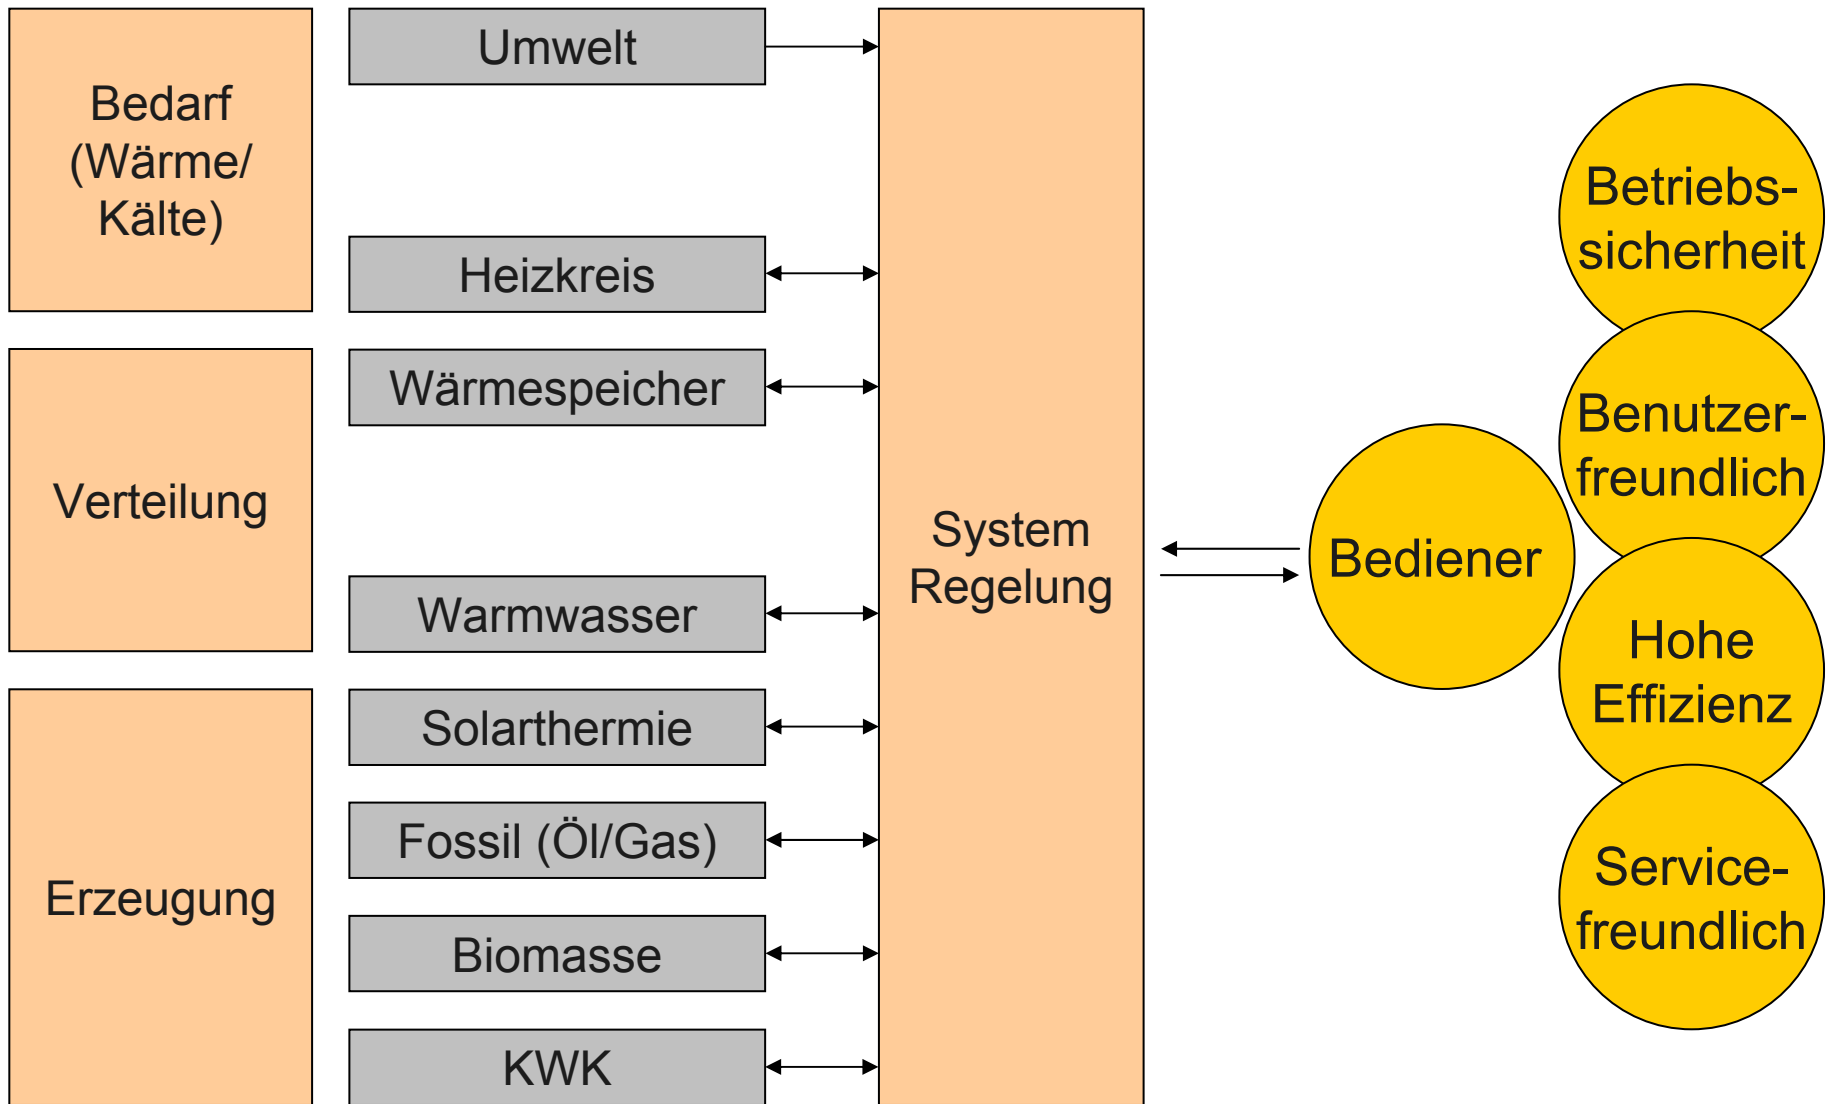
Bedarf (Wärme/ Kälte)

Verteilung

Erzeugung

Umwelt

Heizkreis

Wärmespeicher

Warmwasser

Solarthermie

Fossil (Öl/Gas)

Biomasse

KWK

System Regelung

Bediener

Betriebssicherheit

Benutzerfreundlich

Hohe Effizienz

Servicefreundlich